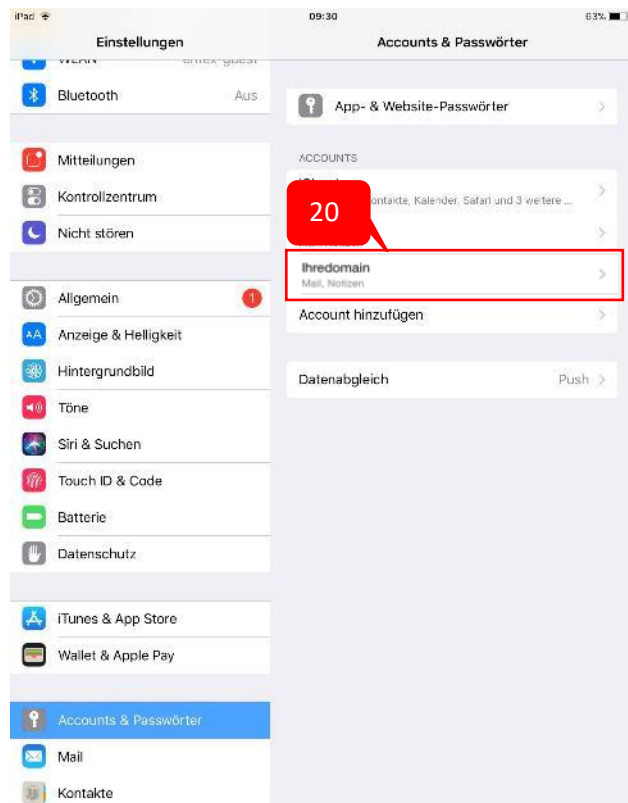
iPad 09:30 83%

Einstellungen

WLAN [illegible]

Bluetooth Aus

Mitteilungen

Kontrollzentrum

Nicht stören

Allgemein 1

Anzeige & Helligkeit

Hintergrundbild

Töne

Siri & Suchen

Touch ID & Code

Batterie

Datenschutz

iTunes & App Store

Wallet & Apple Pay

Accounts & Passwörter

Mail

Kontakte

Accounts & Passwörter

App- & Website-Passwörter

ACCOUNTS

iCloud

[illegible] Kontakte, Kalender, Safari und 3 weitere ...

20

Ihredomain

Mail, Notizen

Account hinzufügen

Datenabgleich Push